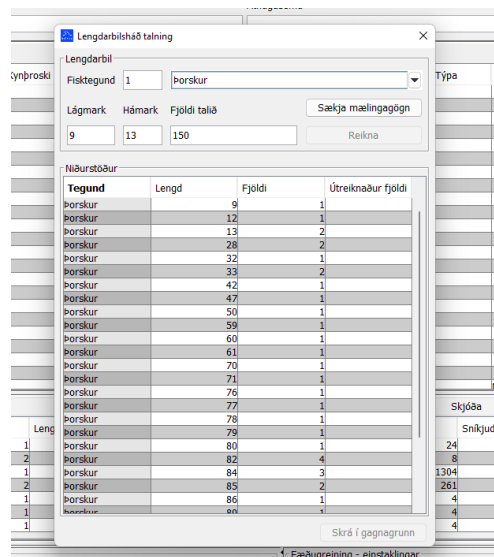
Lengdarbilsháð talning

Lengdarbil
Fisktegund 1 Þorskur
Lágmark Hámark Fjöldi talið
9 13 150
Sækja mælingagögn
Reikna

Niðurstöður

| Tegund | Lengd | Fjöldi | Útreiknaður fjöldi |
|---|---|---|---|
| Þorskur | 9 | 1 | |
| Þorskur | 12 | 1 | |
| Þorskur | 13 | 2 | |
| Þorskur | 28 | 2 | |
| Þorskur | 32 | 1 | |
| Þorskur | 33 | 2 | |
| Þorskur | 42 | 1 | |
| Þorskur | 47 | 1 | |
| Þorskur | 50 | 1 | |
| Þorskur | 59 | 1 | |
| Þorskur | 60 | 1 | |
| Þorskur | 61 | 1 | |
| Þorskur | 70 | 1 | |
| Þorskur | 71 | 1 | |
| Þorskur | 76 | 1 | |
| Þorskur | 77 | 1 | |
| Þorskur | 78 | 1 | |
| Þorskur | 79 | 1 | |
| Þorskur | 80 | 1 | |
| Þorskur | 82 | 4 | |
| Þorskur | 84 | 3 | |
| Þorskur | 85 | 2 | |
| Þorskur | 86 | 1 | |
| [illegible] | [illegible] | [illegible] | |

Skrá í gagnagrunn

Kynþroski
Týpa
Leng
Skjóða
Sníkjud
1
2
1
2
1
1
1
24
8
1304
261
4
4
4
Fæðugreining - einstaklingar